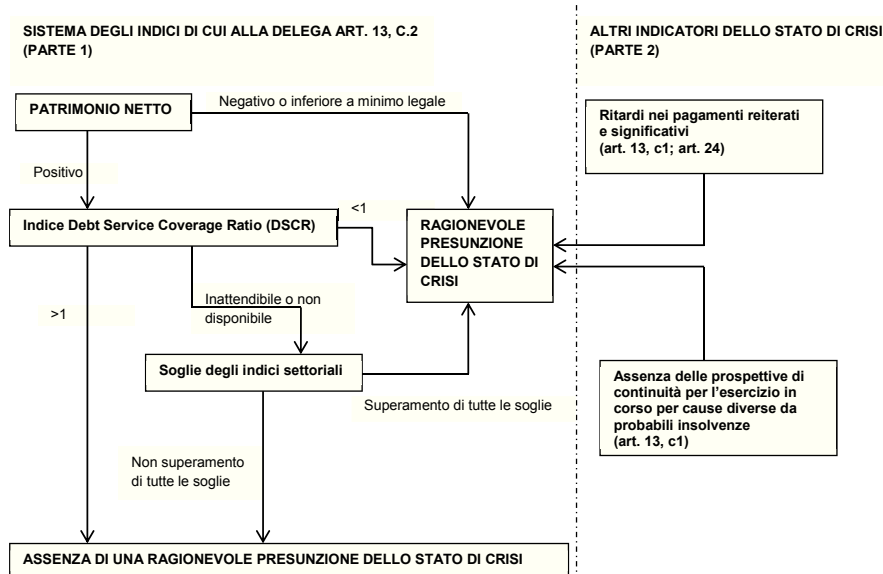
SISTEMA DEGLI INDICI DI CUI ALLA DELEGA ART. 13, C.2 (PARTE 1)

ALTRI INDICATORI DELLO STATO DI CRISI (PARTE 2)

PATRIMONIO NETTO

Negativo o inferiore a minimo legale

Ritardi nei pagamenti reiterati e significativi (art. 13, c1; art. 24)

Positivo

<1

Indice Debt Service Coverage Ratio (DSCR)

RAGIONEVOLE PRESUNZIONE DELLO STATO DI CRISI

Inattendibile o non disponibile

>1

Soglie degli indici settoriali

Assenza delle prospettive di continuità per l'esercizio in corso per cause diverse da probabili insolvenze (art. 13, c1)

Superamento di tutte le soglie

Non superamento di tutte le soglie

ASSENZA DI UNA RAGIONEVOLE PRESUNZIONE DELLO STATO DI CRISI